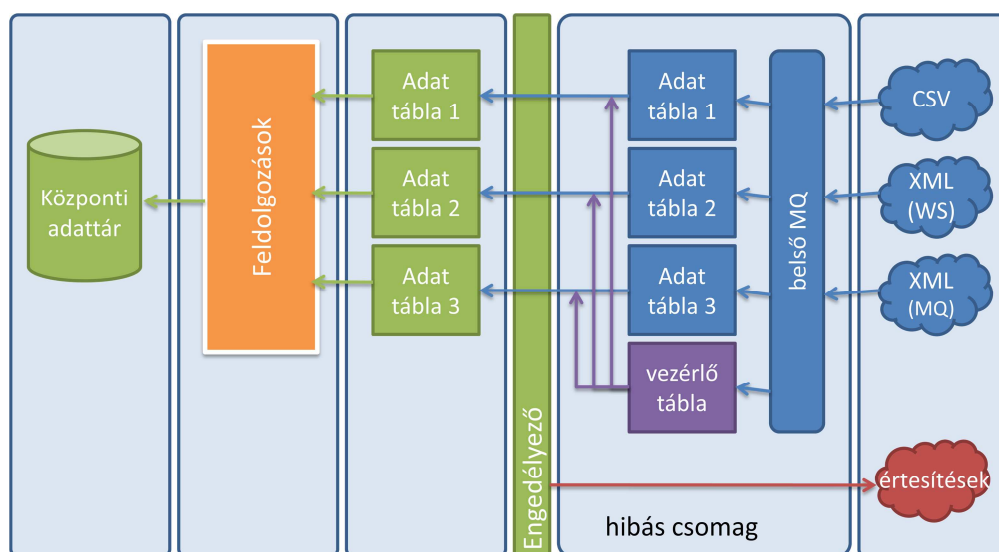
Központi adattár

Feldolgozások

Adat tábla 1

Adat tábla 2

Adat tábla 3

Engedélyező

Adat tábla 1

Adat tábla 2

Adat tábla 3

vezérlő tábla

belső MQ

CSV

XML (WS)

XML (MQ)

értesítések

hibás csomag